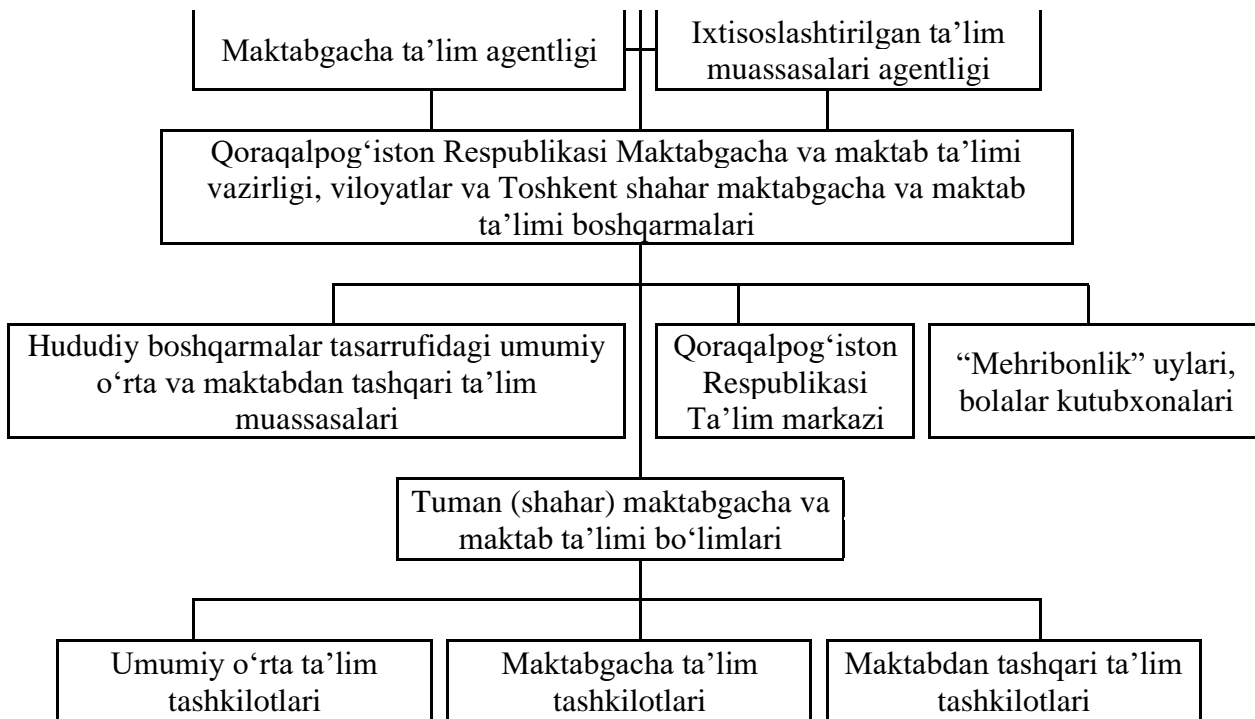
Maktabgacha ta’lim agentligi

Ixtisoslashtirilgan ta’lim muassasalari agentligi

Qoraqalpog‘iston Respublikasi Maktabgacha va maktab ta’limi vazirligi, viloyatlar va Toshkent shahar maktabgacha va maktab ta’limi boshqarmalari

Hududiy boshqarmalar tasarrufidagi umumiy o‘rta va maktabdan tashqari ta’lim muassasalari

Qoraqalpog‘iston Respublikasi Ta’lim markazi

“Mehribonlik” uylari, bolalar kutubxonalari

Tuman (shahar) maktabgacha va maktab ta’limi bo‘limlari

Umumiy o‘rta ta’lim tashkilotlari

Maktabgacha ta’lim tashkilotlari

Maktabdan tashqari ta’lim tashkilotlari